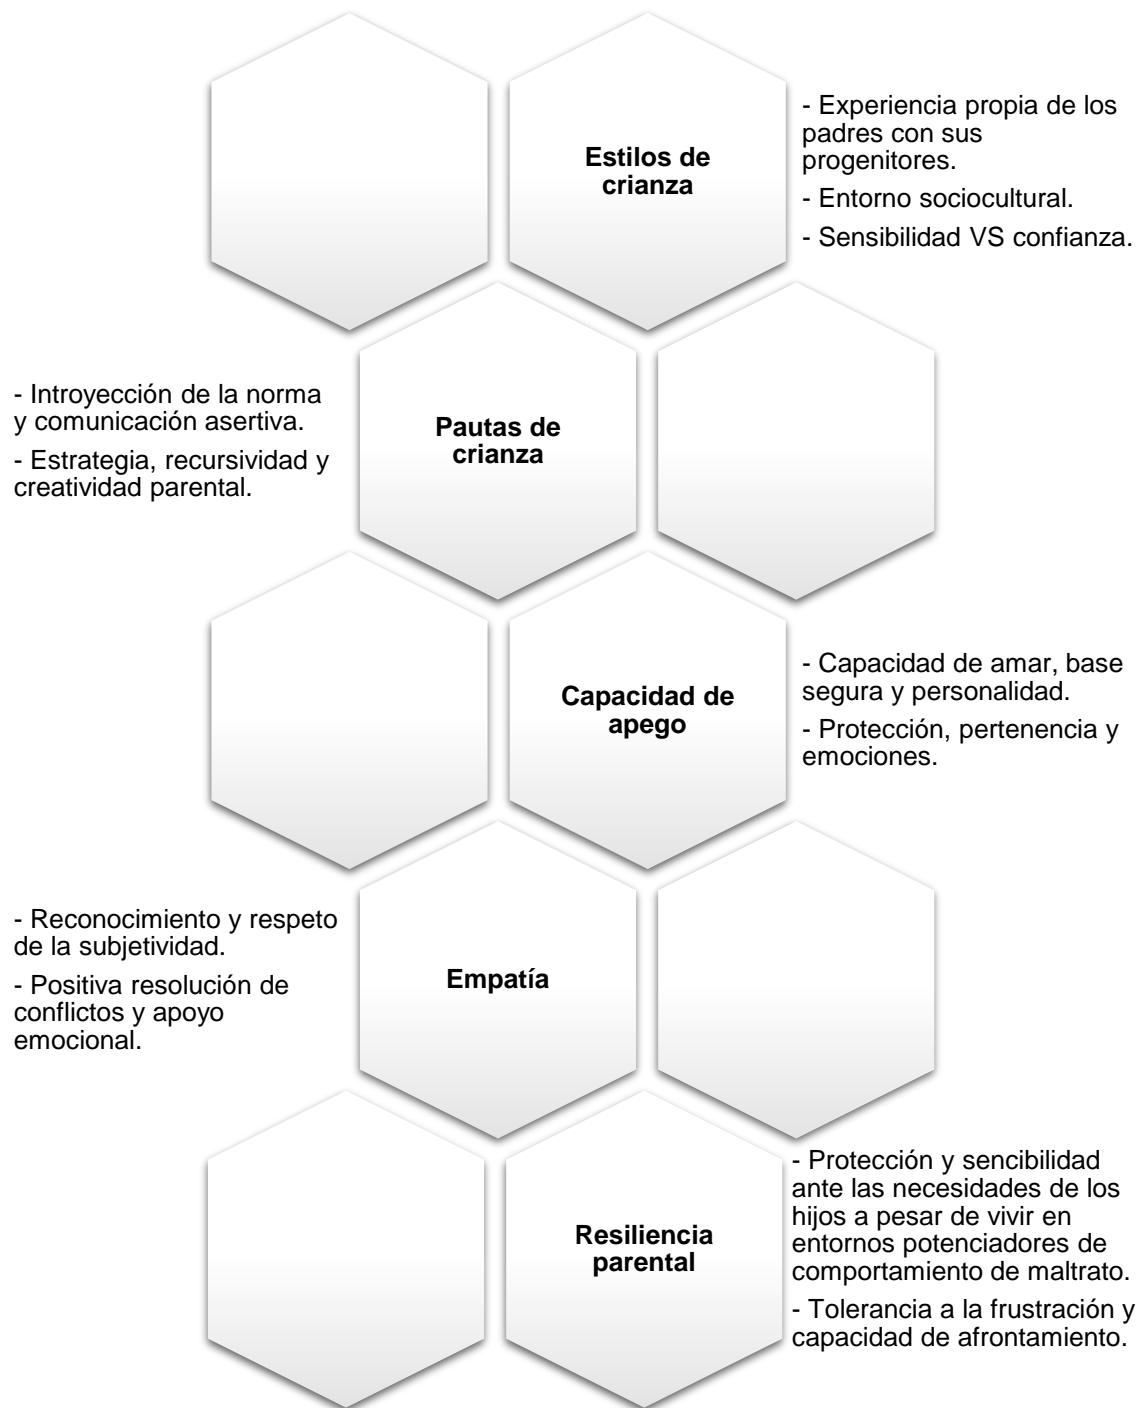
**Estilos de crianza**

- Experiencia propia de los padres con sus progenitores.
- Entorno sociocultural.
- Sensibilidad VS confianza.

- Introyección de la norma y comunicación asertiva.
- Estrategia, recursividad y creatividad parental.

**Pautas de crianza**

**Capacidad de apego**

- Capacidad de amar, base segura y personalidad.
- Protección, pertenencia y emociones.

- Reconocimiento y respeto de la subjetividad.
- Positiva resolución de conflictos y apoyo emocional.

**Empatía**

**Resiliencia parental**

- Protección y sencibilidad ante las necesidades de los hijos a pesar de vivir en entornos potenciadores de comportamiento de maltrato.
- Tolerancia a la frustración y capacidad de afrontamiento.